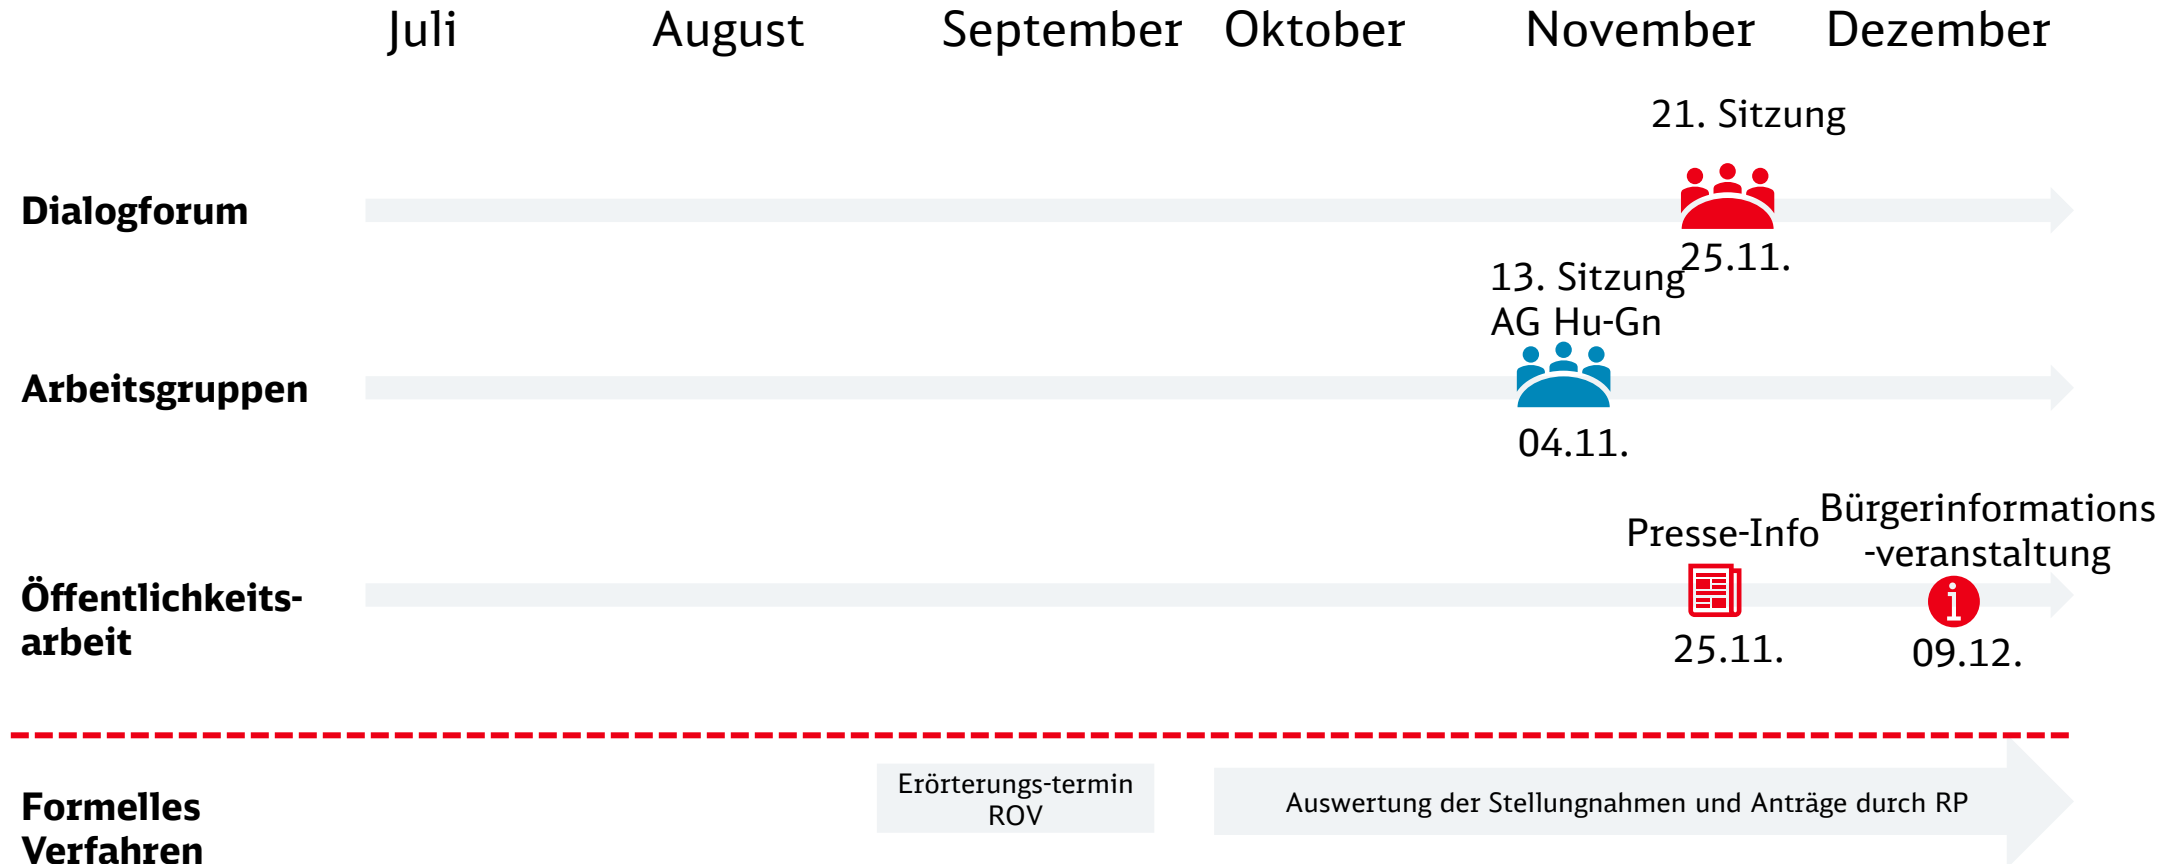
Juli August September Oktober November Dezember

21. Sitzung

Dialogforum

25.11.

13. Sitzung
AG Hu-Gn

Arbeitsgruppen

04.11.

Presse-Info

Bürgerinformations-veranstaltung

Öffentlichkeitsarbeit

25.11.

09.12.

Formelles Verfahren

Erörterungs-termin ROV

Auswertung der Stellungnahmen und Anträge durch RP